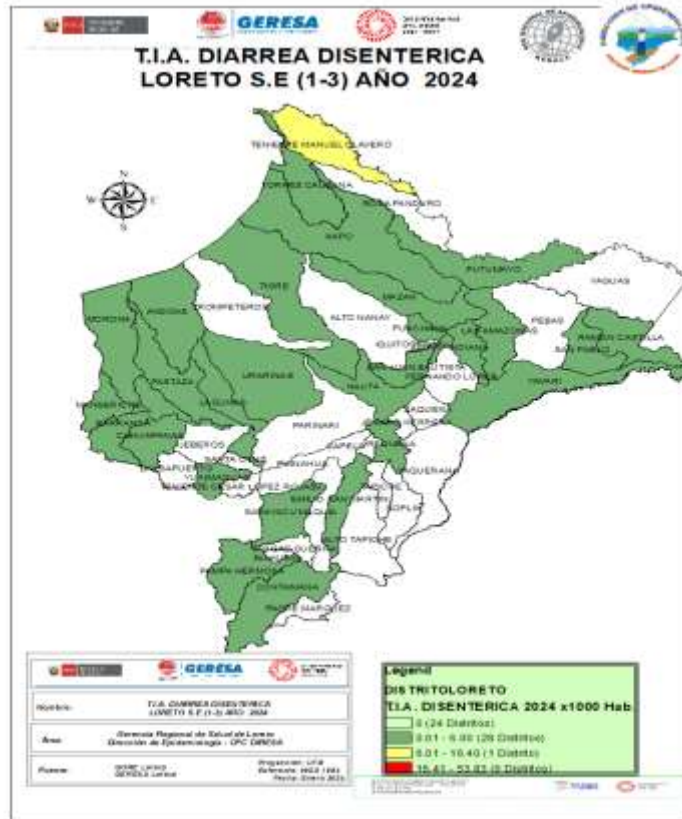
GERESA

T.I.A. DIARREA DISENTERICA
LORETO S.E (1-3) AÑO 2024

N
W E
S

TENIENTE MANUEL CLAVERO
TORRES CAUSANA
ROSA PANDURO
NAPO
PUTUMAYO
YAGUAS
TIGRE
MAZAN
TROMPETEROS
ALTO NANAY
PEBAS
MORONA
ANDOAS
PUNCHANA
LAS AMAZONAS
RAMON CASTILLA
SAN PABLO
IQUITOS
BELEN
SAN JUAN BAUTISTA
FERNANDO LORES
YAVARI
PASTAZA
URARINAS
NAUTA
MANSERICHE
URARINAS
BARRANCA
CAHUAPANAS
PARINARI
JEBEROS
SANTA CRUZ
YURIMAGUAS
SAQUENA
CAPELO
SOPLIN
TENIENTE CESAR LOPEZ ROJAS
EMILIO SAN MARTIN
JENARO HERRERA
SARAYACU
ALTO TAPICHE
PAMPA HERMOSA
CONTAMANA
PADRE MARQUEZ

GERESA

Nombre: T.I.A. DIARREA DISENTERICA LORETO S.E (1-3) AÑO 2024
Área: Gerencia Regional de Salud de Loreto Dirección de Epidemiología - CPC GERESA
Fuente: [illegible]

Legend
DISTRITOLORETO
T.I.A. DISENTERICA 2024 x1000 Hab.
0 (24 Distritos)
0.01 - 6.00 (28 Distritos)
6.01 - 15.40 (1 Distrito)
15.41 - 53.83 (0 Distritos)